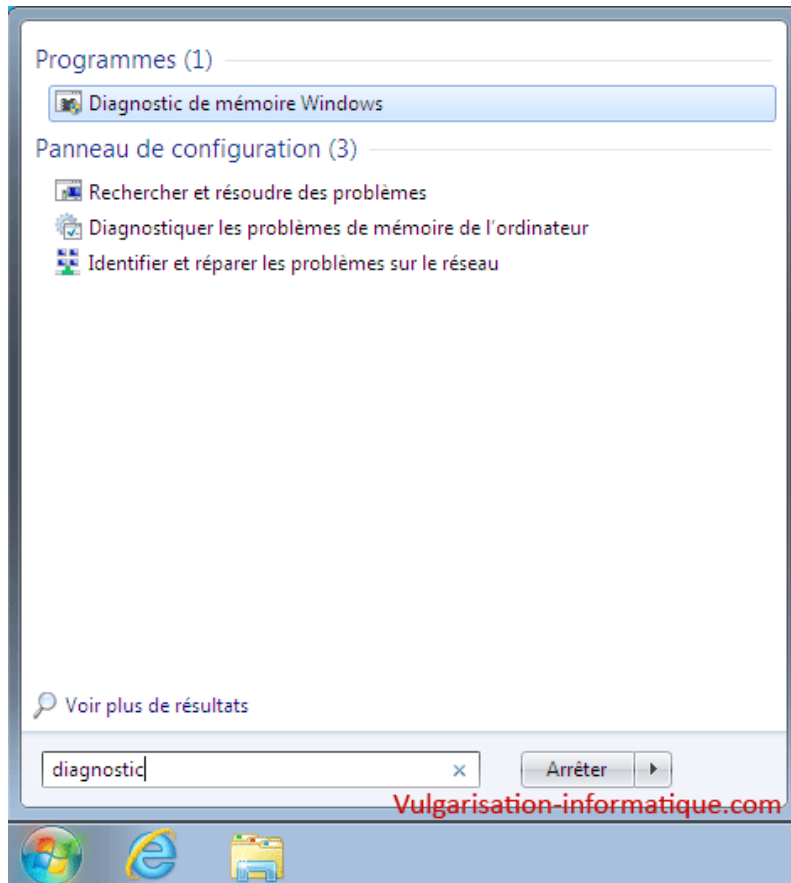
Programmes (1)

Diagnostic de mémoire Windows

Panneau de configuration (3)

Rechercher et résoudre des problèmes

Diagnostiquer les problèmes de mémoire de l'ordinateur

Identifier et réparer les problèmes sur le réseau

Voir plus de résultats

diagnostic

×

Arrêter

Vulgarisation-informatique.com